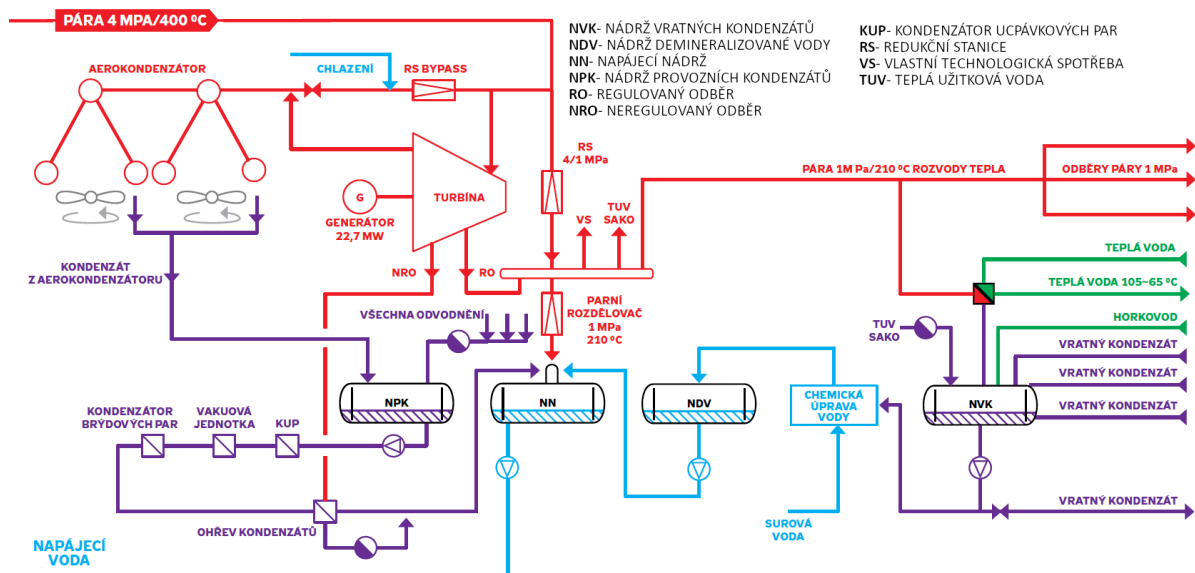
PÁRA 4 MPA/400 °C

NVK- NÁDRŽ VRATNÝCH KONDENZÁTŮ
NDV- NÁDRŽ DEMINERALIZOVANÉ VODY
NN- NAPÁJECÍ NÁDRŽ
NPK- NÁDRŽ PROVOZNÍCH KONDENZÁTŮ
RO- REGULOVANÝ ODBĚR
NRO- NEREGULOVANÝ ODBĚR

KUP- KONDENZÁTOR UCPÁVKOVÝCH PAR
RS- REDUKČNÍ STANICE
VS- VLASTNÍ TECHNOLOGICKÁ SPOTŘEBA
TUV- TEPLÁ UŽITKOVÁ VODA

AEROKONDENZÁTOR
CHLAZENÍ
RS BYPASS
RS 4/1 MPa
G
GENERÁTOR 22,7 MW
TURBÍNA
VS
TUV SAKO
PÁRA 1M Pa/210 °C ROZVODY TEPLA
ODBĚRY PÁRY 1 MPa
TEPLÁ VODA
TEPLÁ VODA 105–65 °C
HORKOVOD
VRATNÝ KONDENZÁT
VRATNÝ KONDENZÁT
VRATNÝ KONDENZÁT
KONDENZÁT Z AEROKONDENZÁTORU
NRO
RO
PARNÍ ROZDĚLOVAČ 1 MPa 210 °C
VŠECHNA ODVODNĚNÍ
TUV SAKO
NPK
NN
NDV
CHEMICKÁ ÚPRAVA VODY
NVK
KONDENZÁTOR BRÝDOVÝCH PAR
VAKUOVÁ JEDNOTKA
KUP
OHŘEV KONDENZÁTŮ
VRATNÝ KONDENZÁT
SUROVÁ VODA
NAPÁJECÍ VODA